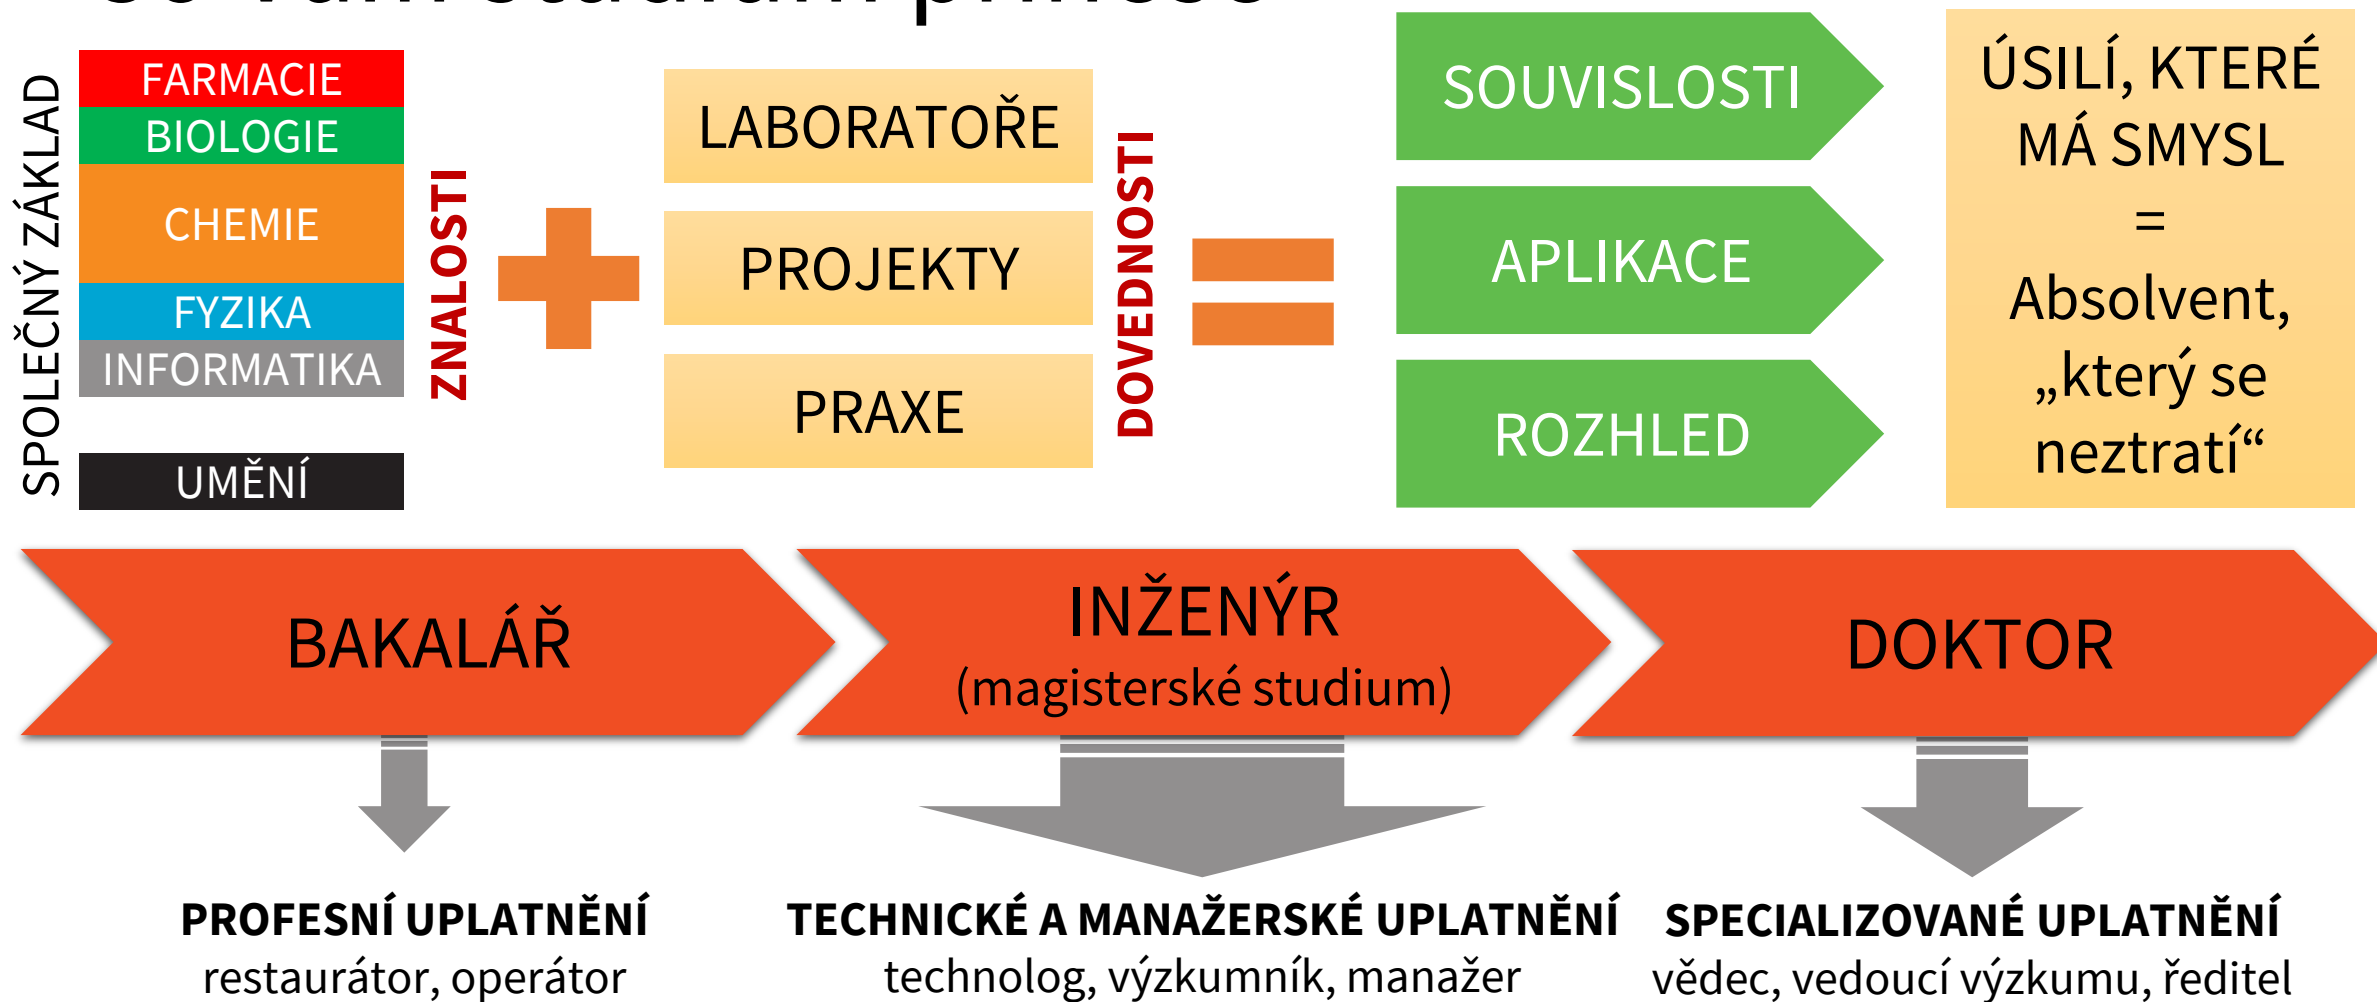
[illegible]

SPOLEČNÝ ZÁKLAD

FARMACIE
BIOLOGIE
CHEMIE
FYZIKA
INFORMATIKA

UMĚNÍ

ZNALOSTI

+

LABORATOŘE
PROJEKTY
PRAXE

DOVEDNOSTI

=

SOUVISLOSTI
APLIKACE
ROZHLED

ÚSILÍ, KTERÉ MÁ SMYSL = Absolvent, „který se neztratí“

BAKALÁŘ

INŽENÝR (magisterské studium)

DOKTOR

PROFESNÍ UPLATNĚNÍ
restaurátor, operátor

TECHNICKÉ A MANAŽERSKÉ UPLATNĚNÍ
technolog, výzkumník, manažer

SPECIALIZOVANÉ UPLATNĚNÍ
vědec, vedoucí výzkumu, ředitel